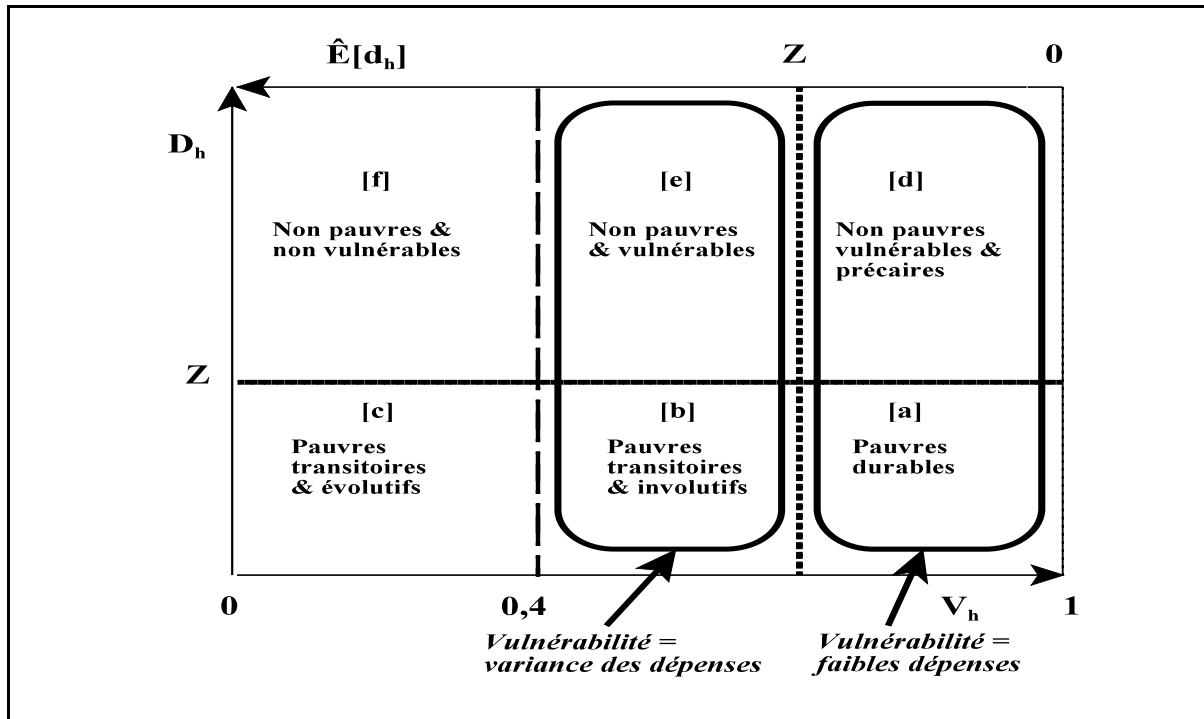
$\hat{E}[d_h]$ Z 0

$D_h$

[f]
Non pauvres & non vulnérables

[e]
Non pauvres & vulnérables

[d]
Non pauvres vulnérables & précaires

Z

[c]
Pauvres transitoires & évolutifs

[b]
Pauvres transitoires & involutifs

[a]
Pauvres durables

0 0,4 $V_h$ 1

Vulnérabilité = variance des dépenses

Vulnérabilité = faibles dépenses